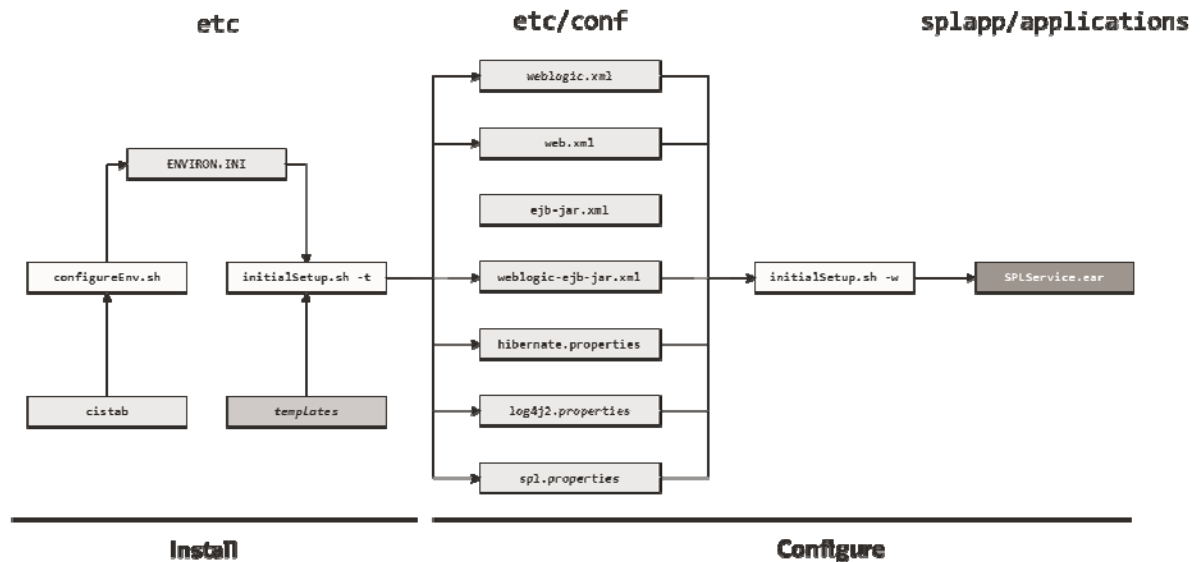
etc

etc/conf

splapp/applications

ENVIRON.INI

configureEnv.sh

initialSetup.sh -t

cistab

templates

weblogic.xml

web.xml

ejb-jar.xml

weblogic-ejb-jar.xml

hibernate.properties

log4j2.properties

spl.properties

initialSetup.sh -w

SPLService.ear

Install

Configure